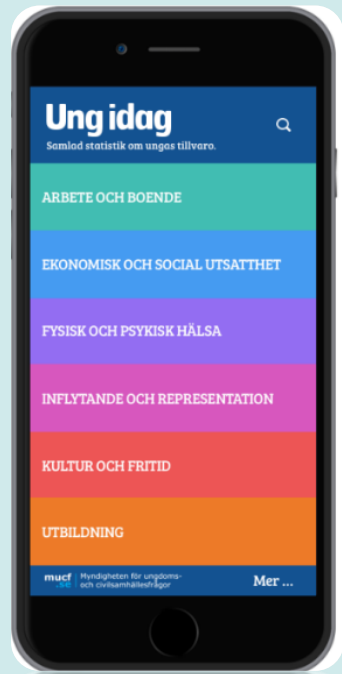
Ung idag

Samlad statistik om ungas tillvaro.

ARBETE OCH BOENDE

EKONOMISK OCH SOCIAL UTSATTHET

FYSISK OCH PSYKISK HÄLSA

INFLYTANDE OCH REPRESENTATION

KULTUR OCH FRITID

UTBILDNING

mucf.se Myndigheten för ungdoms- och civilsamhällesfrågor

Mer ...